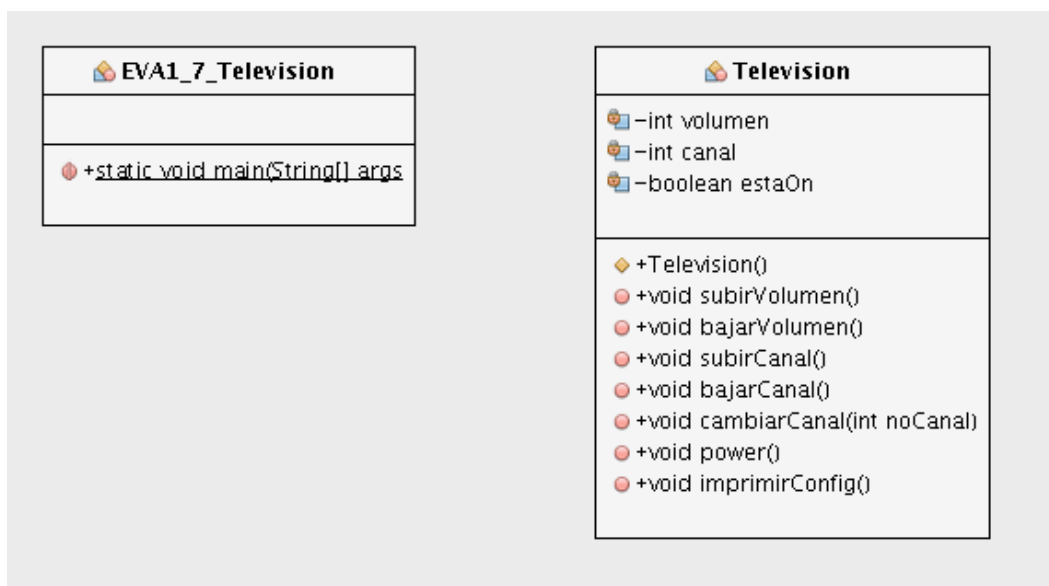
EVA1_7_Television

+static void main(String[] args

Television

-int volumen
-int canal
-boolean estaOn

+Television()
+void subirVolumen()
+void bajarVolumen()
+void subirCanal()
+void bajarCanal()
+void cambiarCanal(int noCanal)
+void power()
+void imprimirConfig()